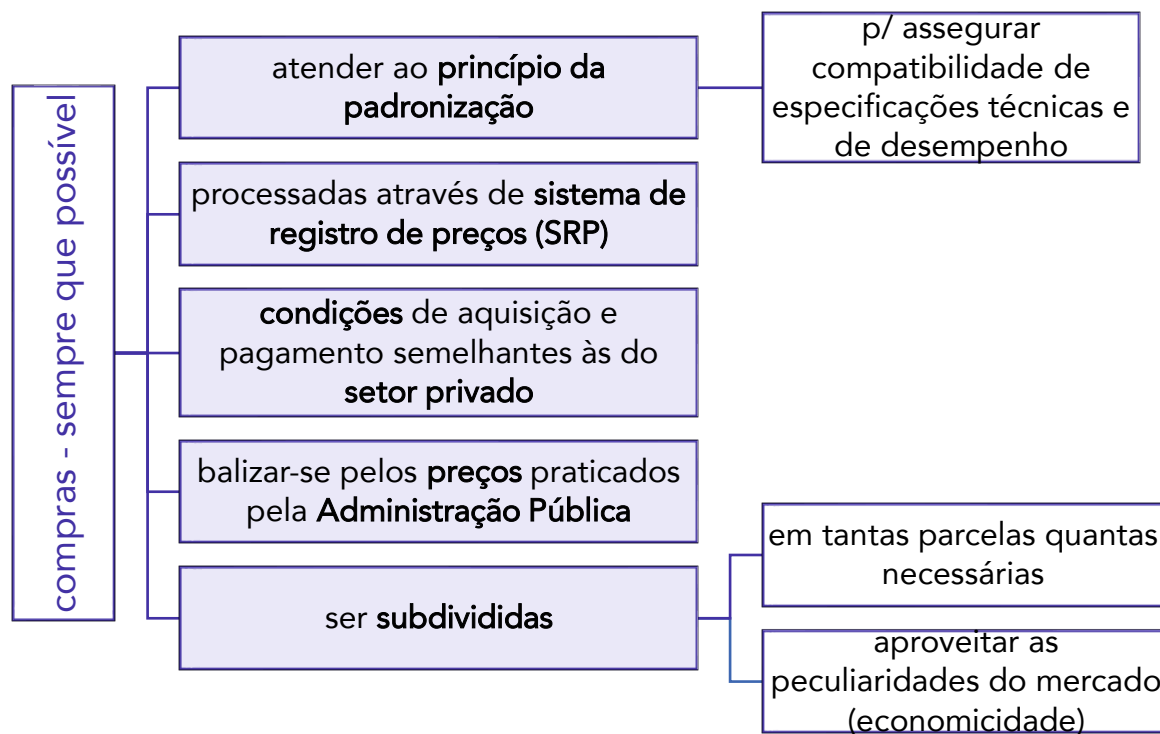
compras - sempre que possível

atender ao princípio da padronização

p/ assegurar compatibilidade de especificações técnicas e de desempenho

processadas através de sistema de registro de preços (SRP)

condições de aquisição e pagamento semelhantes às do setor privado

balizar-se pelos preços praticados pela Administração Pública

ser subdivididas

em tantas parcelas quantas necessárias

aproveitar as peculiaridades do mercado (economicidade)